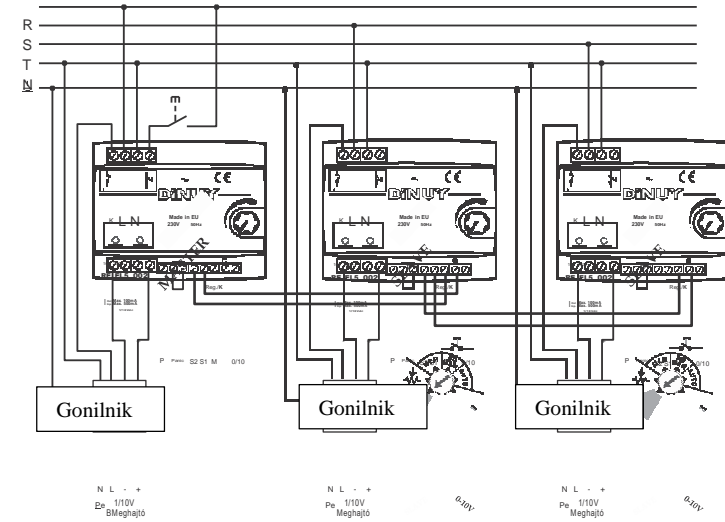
R
S
T
N

m

DINUY
CE
Made in EU
230V 50Hz
K L N
MASTER
Reg./K
P S2 S1 M 0/10
Gonilnik

DINUY
CE
Made in EU
230V 50Hz
K L N
SLAVE
Reg./K
P 0/10
Gonilnik

DINUY
CE
Made in EU
230V 50Hz
K L N
SLAVE
Reg./K
P 0/10
Gonilnik

N L - +
Pe 1/10V
BMeghajtó

N L - +
Pe 1/10V
Meghajtó
0-10V

N L - +
Pe 1/10V
Meghajtó
0-10V